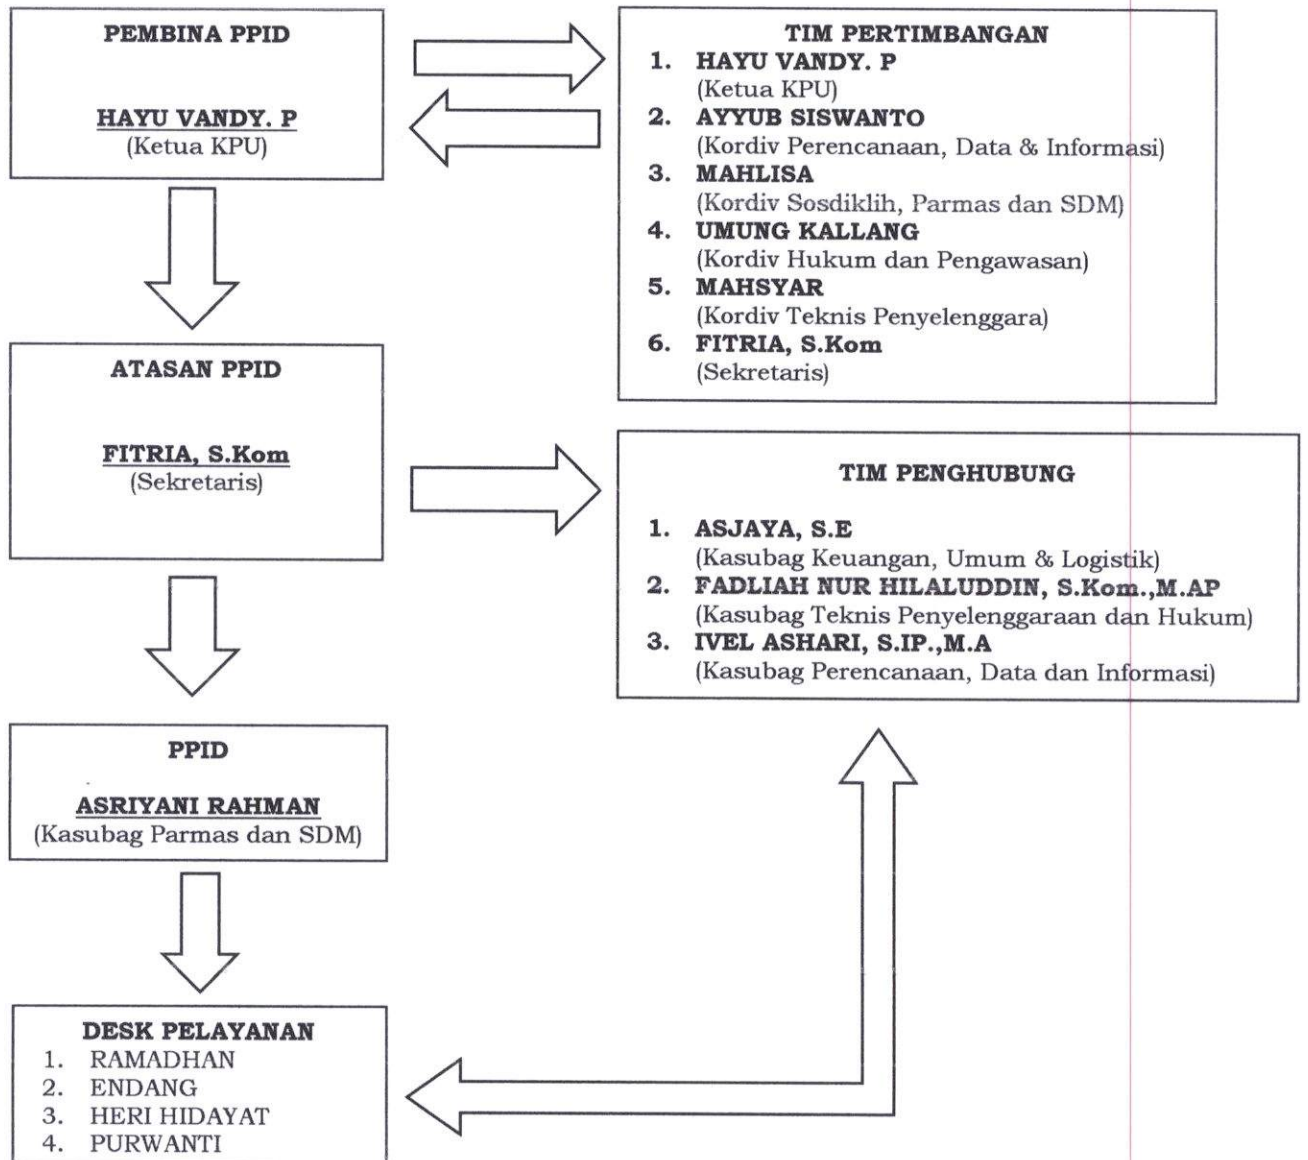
PEMBINA PPID

HAYU VANDY. P
(Ketua KPU)

TIM PERTIMBANGAN
1. HAYU VANDY. P
(Ketua KPU)
2. AYYUB SISWANTO
(Kordiv Perencanaan, Data & Informasi)
3. MAHLISA
(Kordiv Sosdiklih, Parmas dan SDM)
4. UMUNG KALLANG
(Kordiv Hukum dan Pengawasan)
5. MAHSYAR
(Kordiv Teknis Penyelenggara)
6. FITRIA, S.Kom
(Sekretaris)

ATASAN PPID

FITRIA, S.Kom
(Sekretaris)

TIM PENGHUBUNG

1. ASJAYA, S.E
(Kasubag Keuangan, Umum & Logistik)
2. FADLIAH NUR HILALUDDIN, S.Kom.,M.AP
(Kasubag Teknis Penyelenggaraan dan Hukum)
3. IVEL ASHARI, S.IP.,M.A
(Kasubag Perencanaan, Data dan Informasi)

PPID

ASRIYANI RAHMAN
(Kasubag Parmas dan SDM)

DESK PELAYANAN
1. RAMADHAN
2. ENDANG
3. HERI HIDAYAT
4. PURWANTI